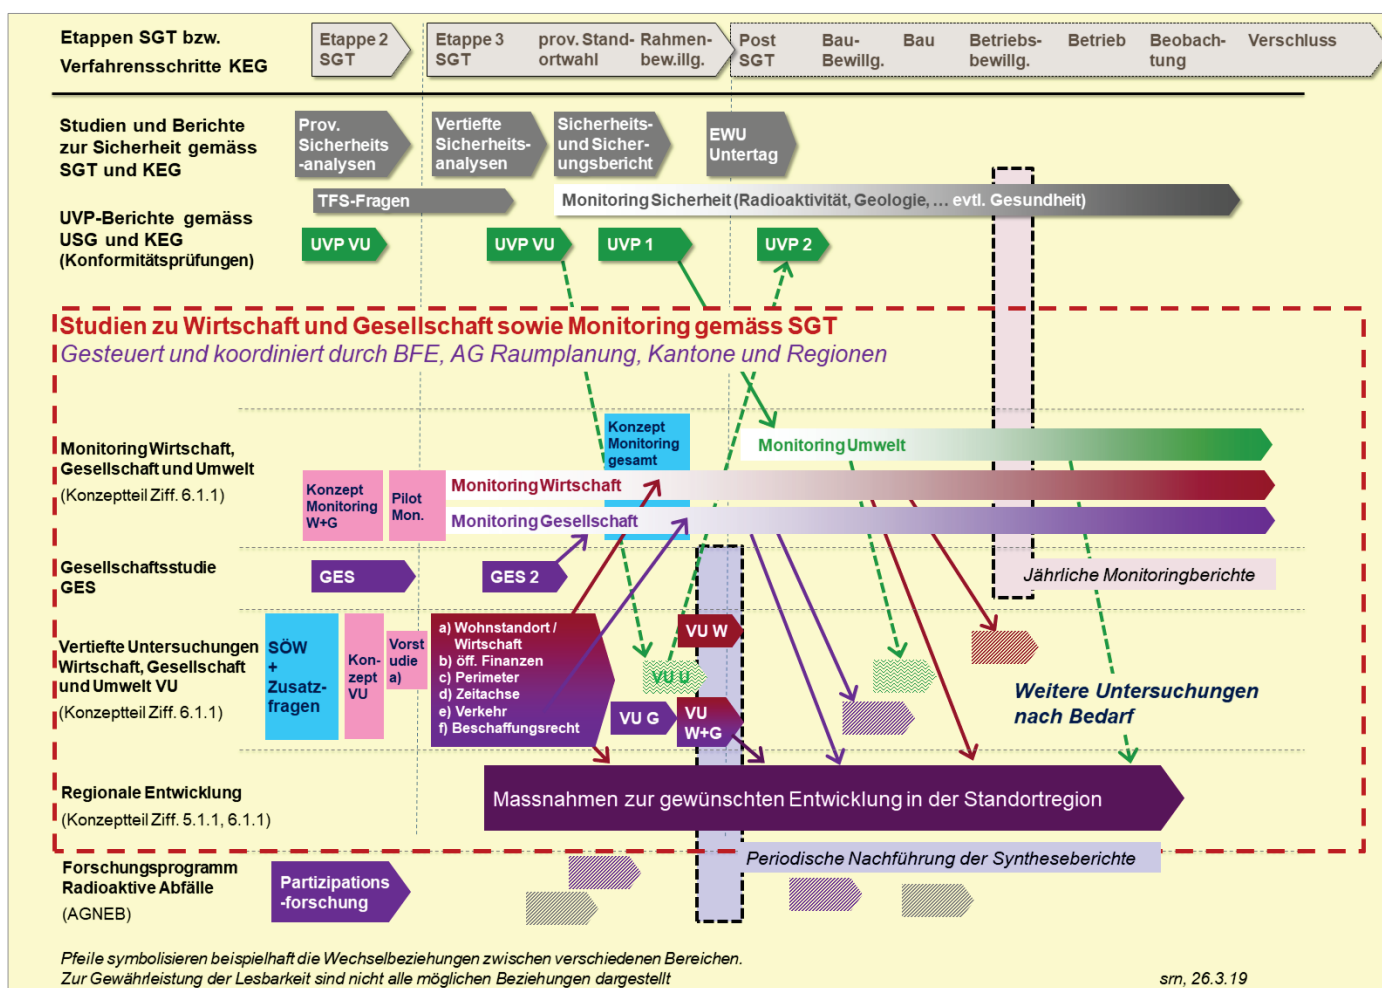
Etappen SGT bzw. Verfahrensschritte KEG

Etappe 2 SGT

Etappe 3 SGT

prov. Standortwahl

Rahmenbew.illg.

Post SGT

Bau-Bewillg.

Bau

Betriebsbewillg.

Betrieb

Beobachtung

Verschluss

Studien und Berichte zur Sicherheit gemäss SGT und KEG

Prov. Sicherheits-analysen

Vertiefte Sicherheitsanalysen

Sicherheits- und Sicherungsbericht

EWU Untertag

TFS-Fragen

Monitoring Sicherheit (Radioaktivität, Geologie, … evtl. Gesundheit)

UVP-Berichte gemäss USG und KEG (Konformitätsprüfungen)

UVP VU

UVP VU

UVP 1

UVP 2

Studien zu Wirtschaft und Gesellschaft sowie Monitoring gemäss SGT

Gesteuert und koordiniert durch BFE, AG Raumplanung, Kantone und Regionen

Monitoring Wirtschaft, Gesellschaft und Umwelt

(Konzeptteil Ziff. 6.1.1)

Konzept Monitoring gesamt

Monitoring Umwelt

Konzept Monitoring W+G

Pilot Mon.

Monitoring Wirtschaft

Monitoring Gesellschaft

Gesellschaftsstudie GES

GES

GES 2

Jährliche Monitoringberichte

Vertiefte Untersuchungen Wirtschaft, Gesellschaft und Umwelt VU

(Konzeptteil Ziff. 6.1.1)

SÖW + Zusatzfragen

Konzept VU

Vorstudie a)

a) Wohnstandort / Wirtschaft
b) öff. Finanzen
c) Perimeter
d) Zeitachse
e) Verkehr
f) Beschaffungsrecht

VU W

VU U

VU G

VU W+G

Weitere Untersuchungen nach Bedarf

Regionale Entwicklung

(Konzeptteil Ziff. 5.1.1, 6.1.1)

Massnahmen zur gewünschten Entwicklung in der Standortregion

Forschungsprogramm Radioaktive Abfälle

(AGNEB)

Partizipations-forschung

Periodische Nachführung der Syntheseberichte

Pfeile symbolisieren beispielhaft die Wechselbeziehungen zwischen verschiedenen Bereichen.
Zur Gewährleistung der Lesbarkeit sind nicht alle möglichen Beziehungen dargestellt

srn, 26.3.19